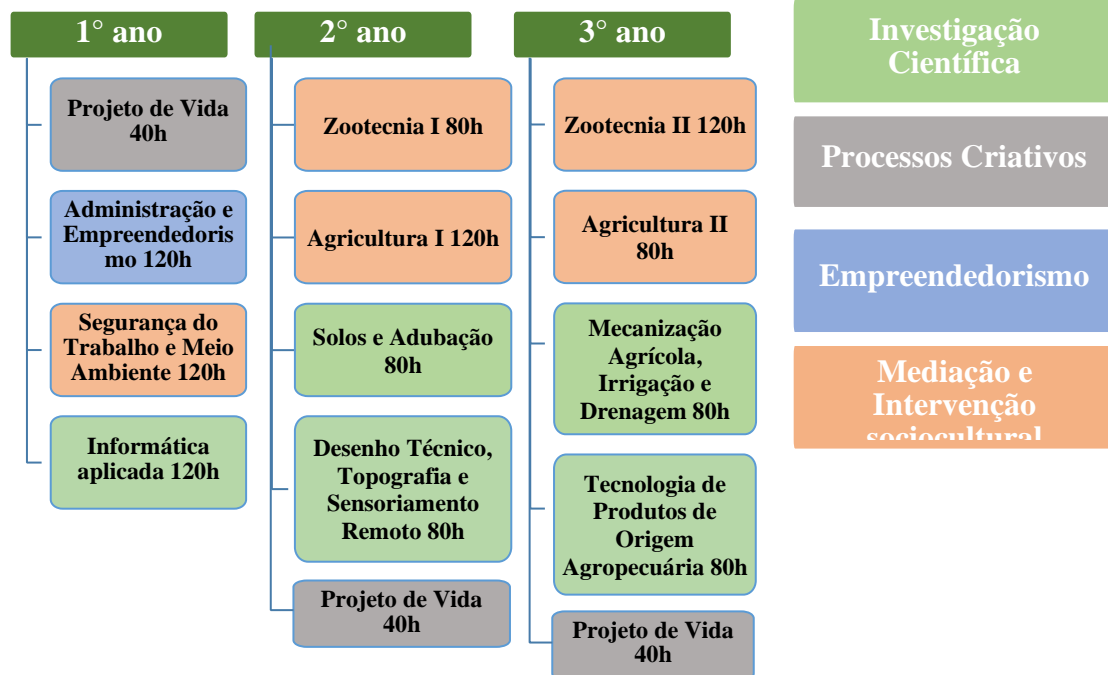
1° ano

Projeto de Vida 40h

Administração e Empreendedorismo 120h

Segurança do Trabalho e Meio Ambiente 120h

Informática aplicada 120h

2° ano

Zootecnia I 80h

Agricultura I 120h

Solos e Adubação 80h

Desenho Técnico, Topografia e Sensoriamento Remoto 80h

Projeto de Vida 40h

3° ano

Zootecnia II 120h

Agricultura II 80h

Mecanização Agrícola, Irrigação e Drenagem 80h

Tecnologia de Produtos de Origem Agropecuária 80h

Projeto de Vida 40h

Investigação Científica

Processos Criativos

Empreendedorismo

Mediação e Intervenção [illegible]